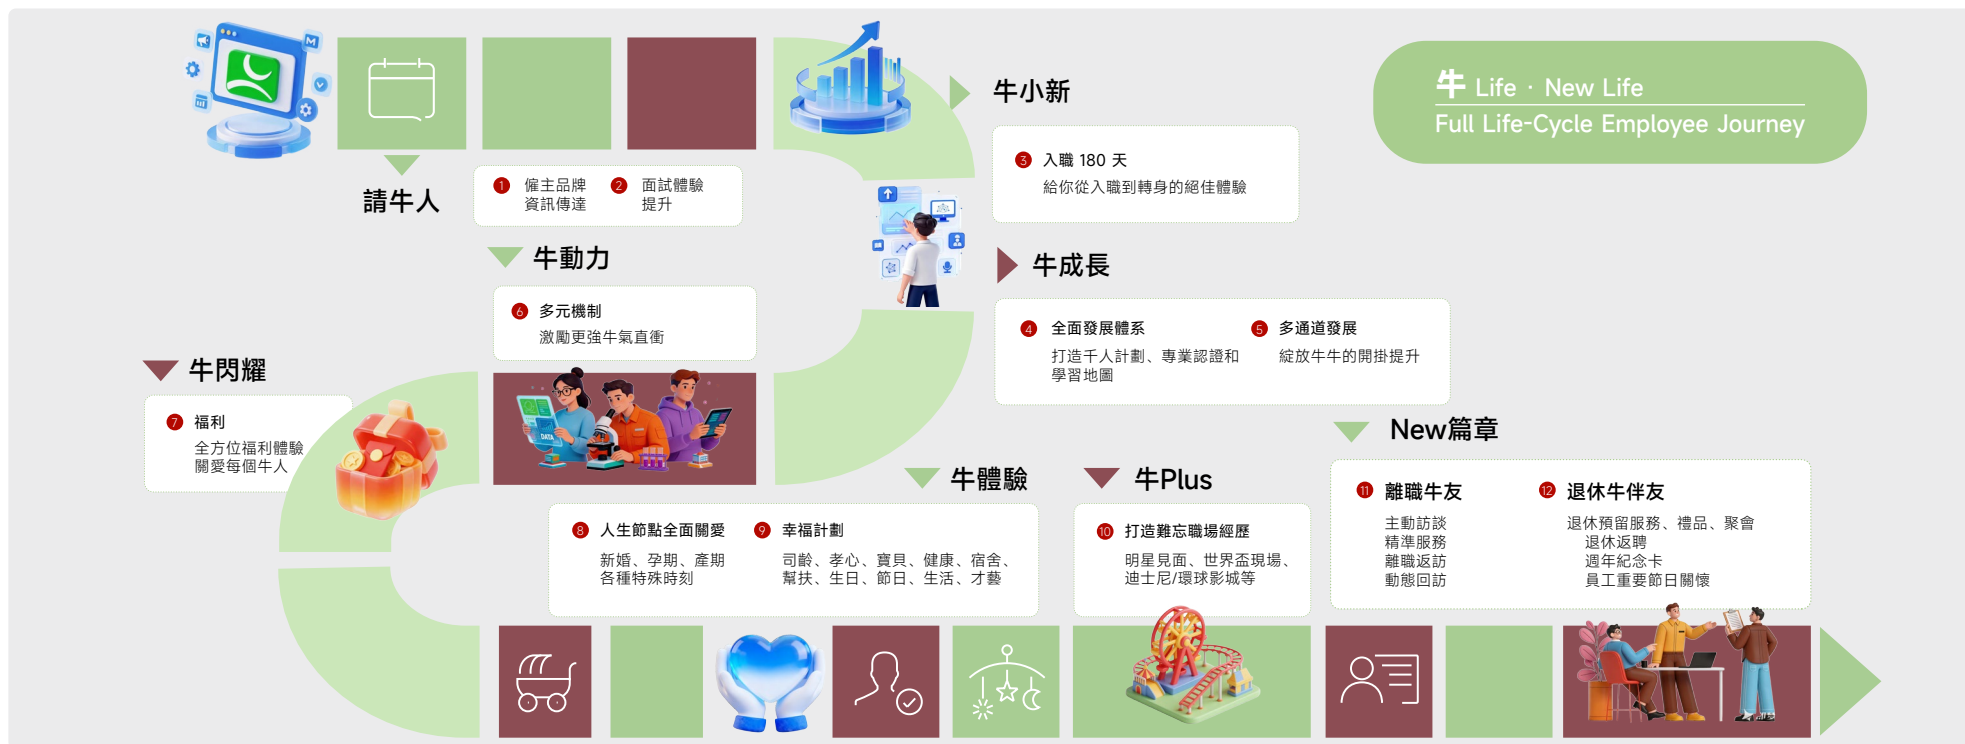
牛 Life · New Life
Full Life-Cycle Employee Journey

請牛人

1 僱主品牌資訊傳達
2 面試體驗提升

牛小新

3 入職 180 天
給你從入職到轉身的絕佳體驗

牛動力

6 多元機制
激勵更強牛氣直衝

牛成長

4 全面發展體系
打造千人計劃、專業認證和學習地圖

5 多通道發展
綻放牛牛的開掛提升

牛閃耀

7 福利
全方位福利體驗
關愛每個牛人

New篇章

牛體驗

8 人生節點全面關愛
新婚、孕期、產期
各種特殊時刻

9 幸福計劃
司齡、孝心、寶貝、健康、宿舍、幫扶、生日、節日、生活、才藝

牛Plus

10 打造難忘職場經歷
明星見面、世界盃現場、迪士尼/環球影城等

11 離職牛友
主動訪談
精準服務
離職返訪
動態回訪

12 退休牛伴友
退休預留服務、禮品、聚會
退休返聘
週年紀念卡
員工重要節日關懷